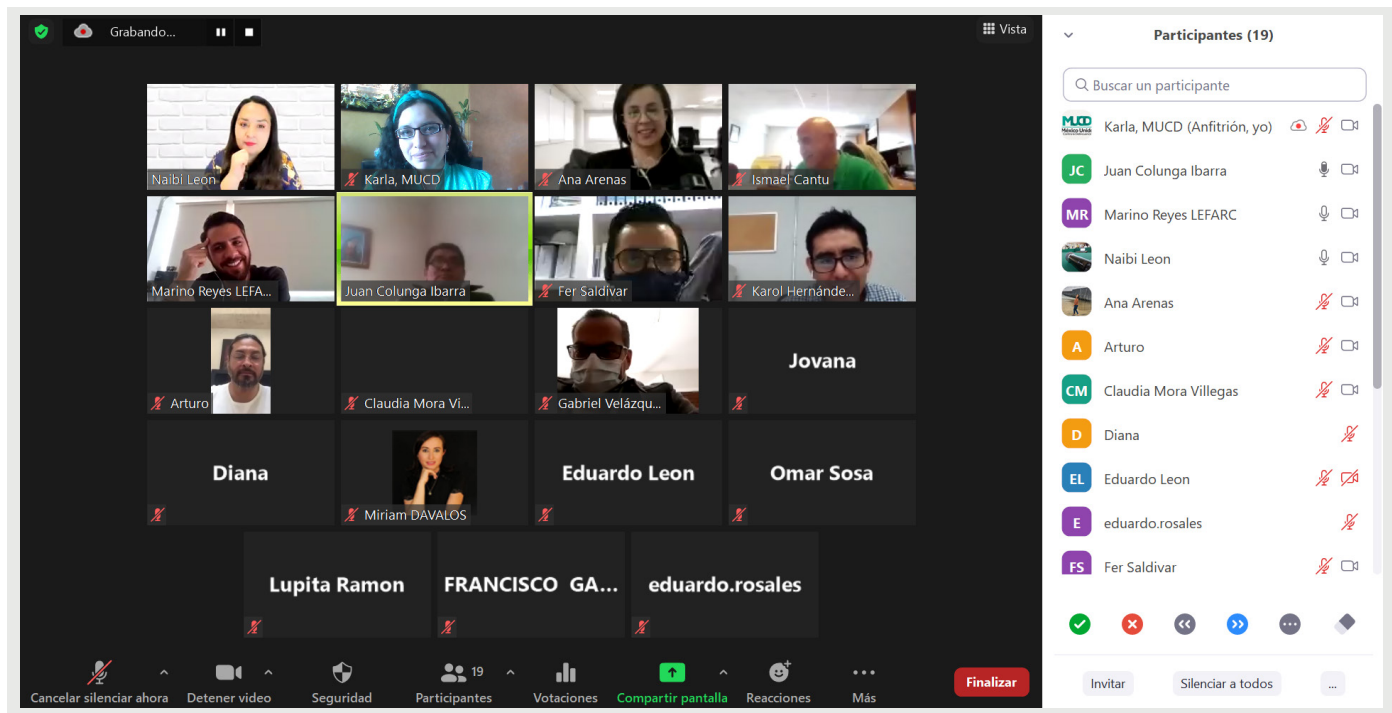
Grabando...

Vista

Naibi Leon
Karla, MUCD
Ana Arenas
Ismael Cantu
Marino Reyes LEFA...
Juan Colunga Ibarra
Fer Saldivar
Karol Hernánde...
Arturo
Claudia Mora Vi...
Gabriel Velázqu...
Jovana
Diana
Miriam DAVALOS
Eduardo Leon
Omar Sosa
Lupita Ramon
FRANCISCO GA...
eduardo.rosales

Cancelar silenciar ahora
Detener video
Seguridad
19
Participantes
Votaciones
Compartir pantalla
Reacciones
Más
Finalizar

Participantes (19)

Buscar un participante

MUCD
Karla, MUCD (Anfitrión, yo)
JC Juan Colunga Ibarra
MR Marino Reyes LEFARC
Naibi Leon
Ana Arenas
A Arturo
CM Claudia Mora Villegas
D Diana
EL Eduardo Leon
E eduardo.rosales
FS Fer Saldivar

Invitar
Silenciar a todos
...